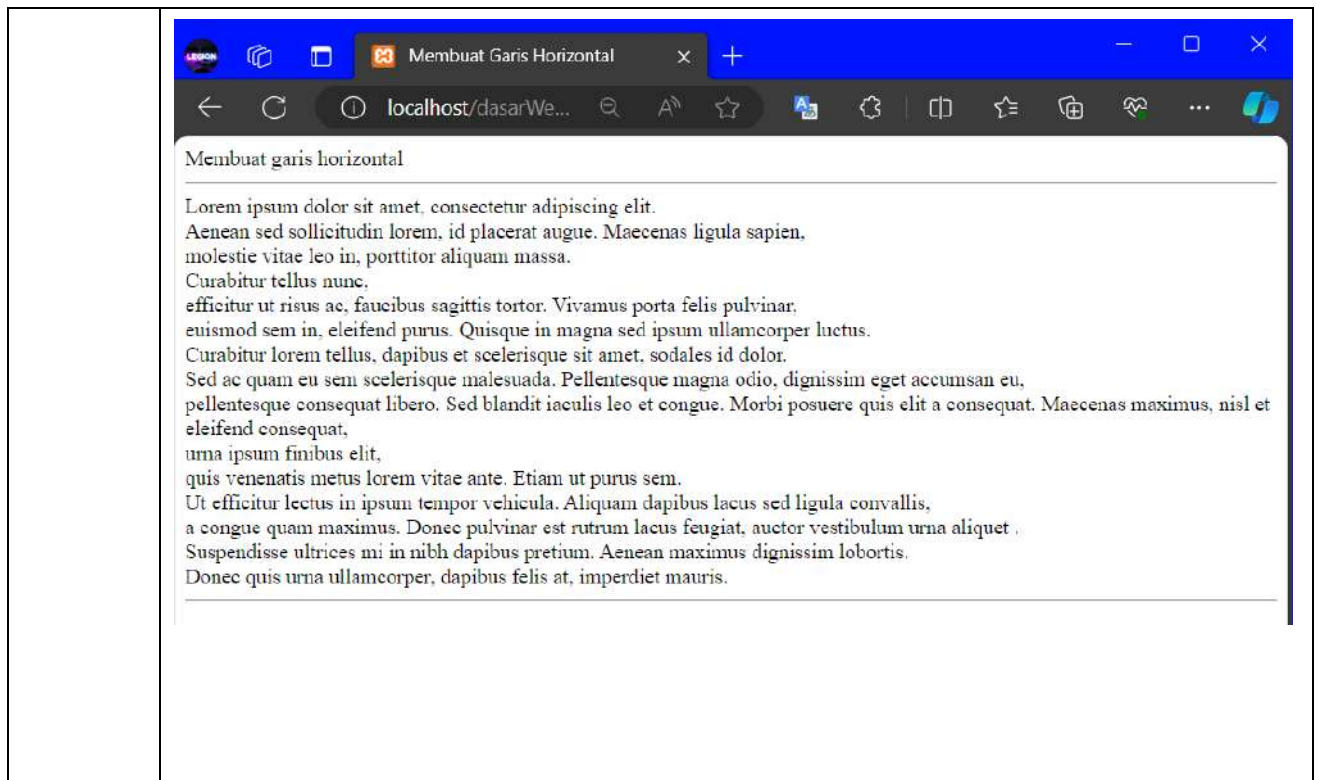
LEGION

Membuat Garis Horizontal ×

localhost/dasarWe...

Membuat garis horizontal

Lorem ipsum dolor sit amet, consectetur adipiscing elit.
Aenean sed sollicitudin lorem, id placerat augue. Maecenas ligula sapien,
molestie vitae leo in, porttitor aliquam massa.
Curabitur tellus nunc,
efficitur ut risus ac, faucibus sagittis tortor. Vivamus porta felis pulvinar,
euismod sem in, eleifend purus. Quisque in magna sed ipsum ullamcorper luctus.
Curabitur lorem tellus, dapibus et scelerisque sit amet, sodales id dolor.
Sed ac quam eu sem scelerisque malesuada. Pellentesque magna odio, dignissim eget accumsan eu,
pellentesque consequat libero. Sed blandit iaculis leo et congue. Morbi posuere quis elit a consequat. Maecenas maximus, nisl et eleifend consequat,
urna ipsum finibus elit,
quis venenatis metus lorem vitae ante. Etiam ut purus sem.
Ut efficitur lectus in ipsum tempor vehicula. Aliquam dapibus lacus sed ligula convallis,
a congue quam maximus. Donec pulvinar est rutrum lacus feugiat, auctor vestibulum urna aliquet .
Suspendisse ultrices mi in nibh dapibus pretium. Aenean maximus dignissim lobortis.
Donec quis urna ullamcorper, dapibus felis at, imperdiet mauris.